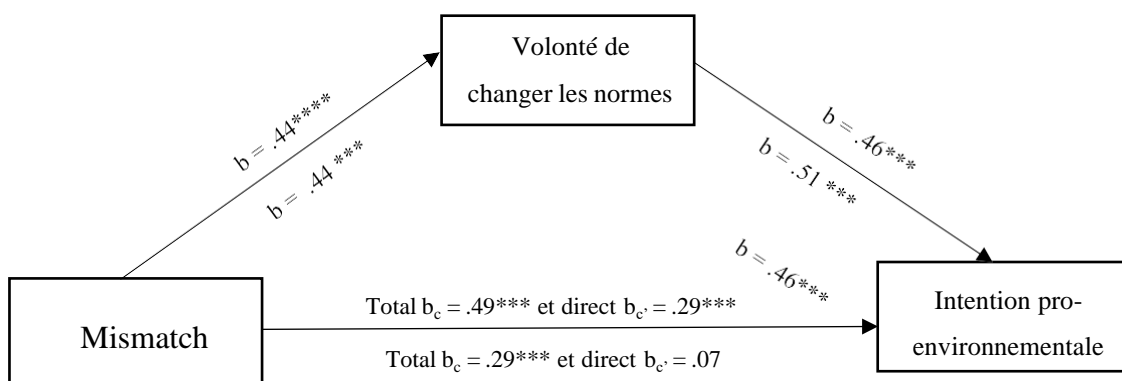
Volonté de changer les normes

b = .44****

b = .44 ***

b = .46***

b = .51 ***

b = .46***

Intention pro-environnementale

Mismatch

Total $b_c$ = .49*** et direct $b_{c'}$ = .29***

Total $b_c$ = .29*** et direct $b_{c'}$ = .07